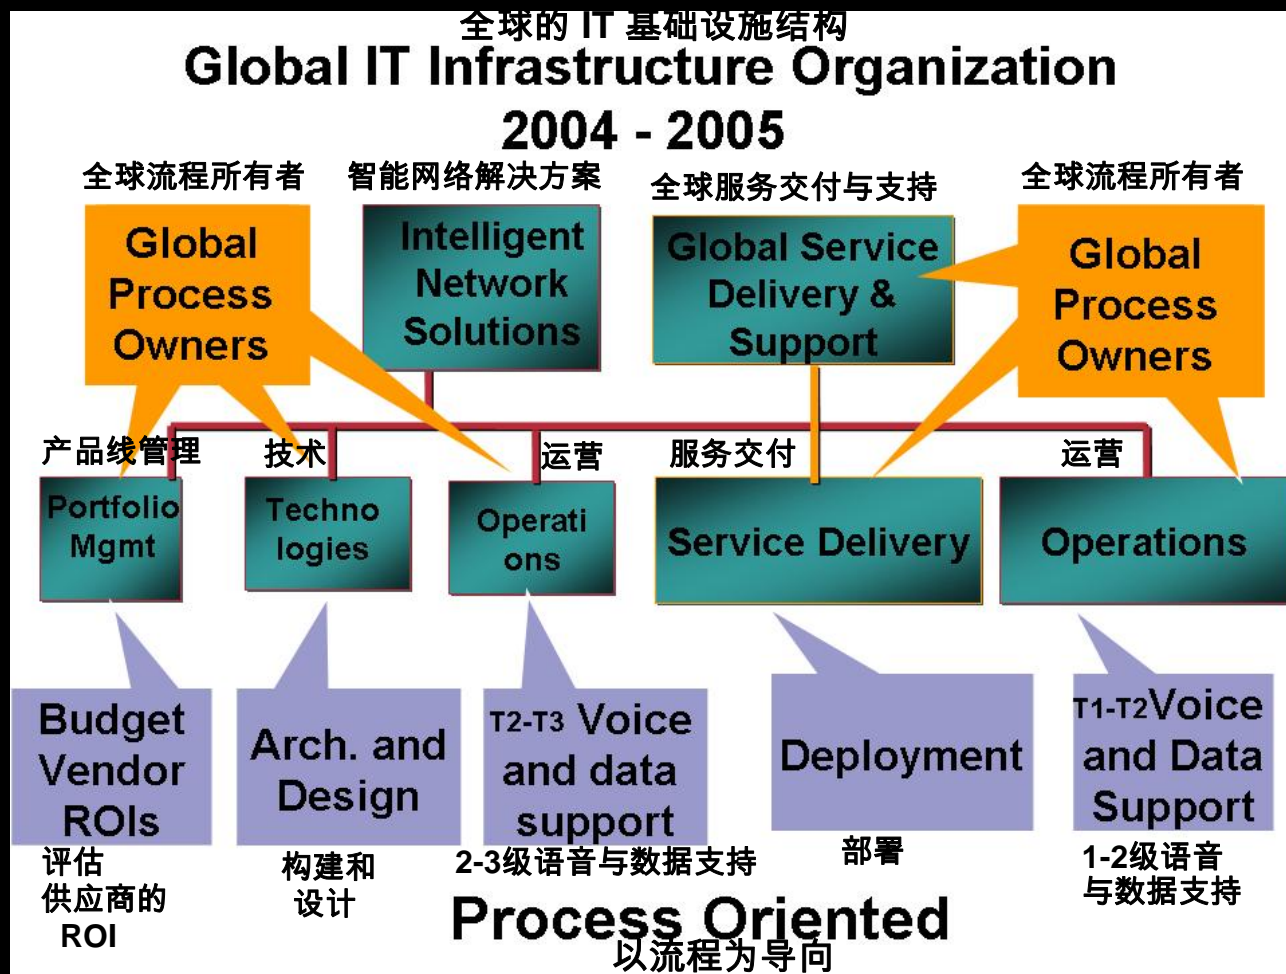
全球的 IT 基础设施结构
Global IT Infrastructure Organization
2004 - 2005

全球流程所有者
Global Process Owners

智能网络解决方案
Intelligent Network Solutions

全球服务交付与支持
Global Service Delivery & Support

全球流程所有者
Global Process Owners

产品线管理
Portfolio Mgmt

技术
Techno logies

运营
Operati ons

服务交付
Service Delivery

运营
Operations

Budget Vendor ROIs
评估供应商的ROI

Arch. and Design
构建和设计

T2-T3 Voice and data support
2-3级语音与数据支持

Deployment
部署

T1-T2Voice and Data Support
1-2级语音与数据支持

Process Oriented
以流程为导向